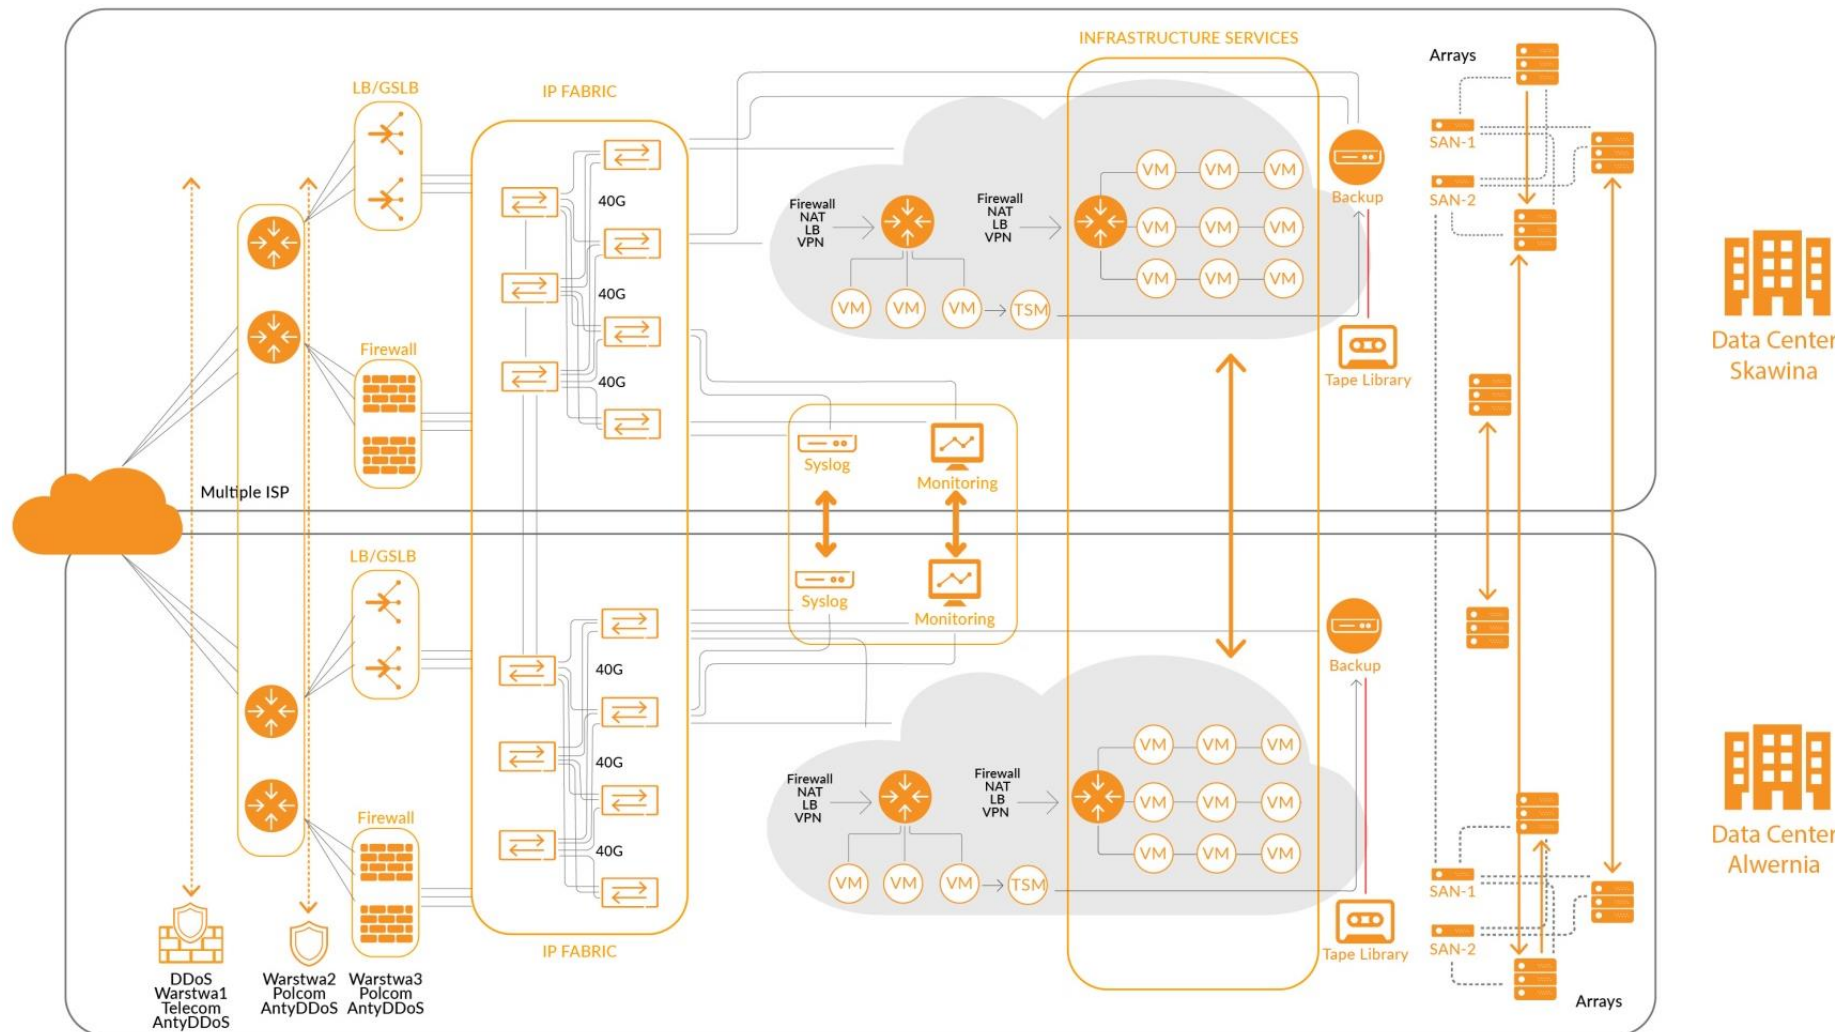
INFRASTRUCTURE SERVICES

Arrays

LB/GSLB

IP FABRIC

40G

40G

40G

Firewall
NAT
LB
VPN

Firewall
NAT
LB
VPN

VM VM VM
VM VM VM
VM VM VM

VM VM VM TSM

Backup

SAN-1

SAN-2

Tape Library

Firewall

Multiple ISP

Syslog

Monitoring

Data Center
Skawina

LB/GSLB

Syslog

Monitoring

Backup

40G

40G

40G

Firewall
NAT
LB
VPN

Firewall
NAT
LB
VPN

VM VM VM
VM VM VM
VM VM VM

VM VM VM TSM

Firewall

Data Center
Alwernia

SAN-1

SAN-2

Tape Library

IP FABRIC

Arrays

DDoS
Warstwa1
Telecom
AntyDDoS

Warstwa2
Polcom
AntyDDoS

Warstwa3
Polcom
AntyDDoS